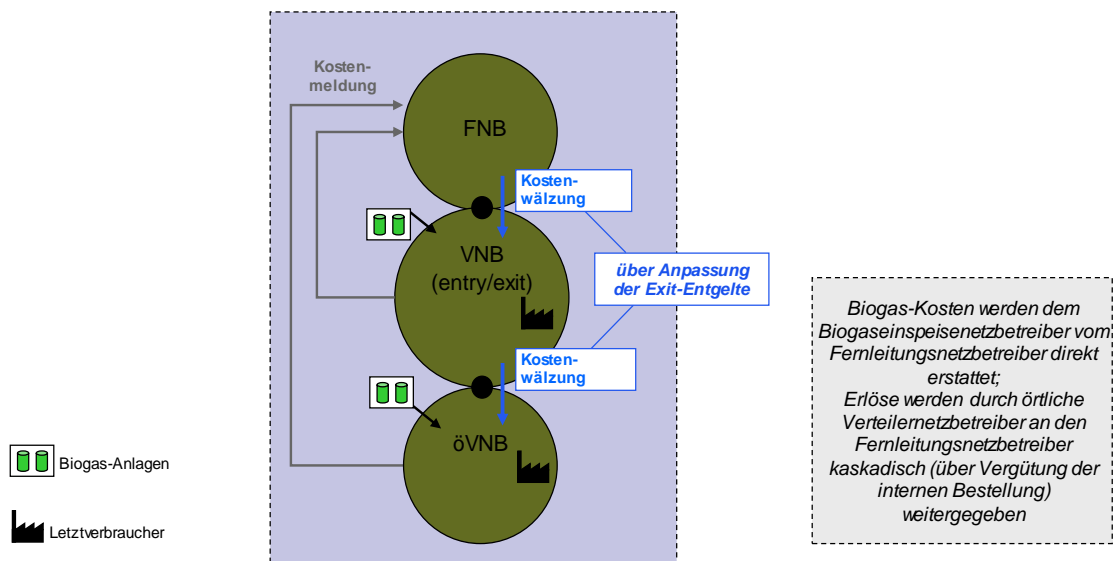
Kostenmeldung

FNB

Kostenwälzung

VNB
(entry/exit)

über Anpassung der Exit-Entgelte

Kostenwälzung

öVNB

Biogas-Anlagen

Letztverbraucher

Biogas-Kosten werden dem Biogaseinspeisenetzbetreiber vom Fernleitungsnetzbetreiber direkt erstattet;
Erlöse werden durch örtliche Verteilernetzbetreiber an den Fernleitungsnetzbetreiber kaskadisch (über Vergütung der internen Bestellung) weitergegeben